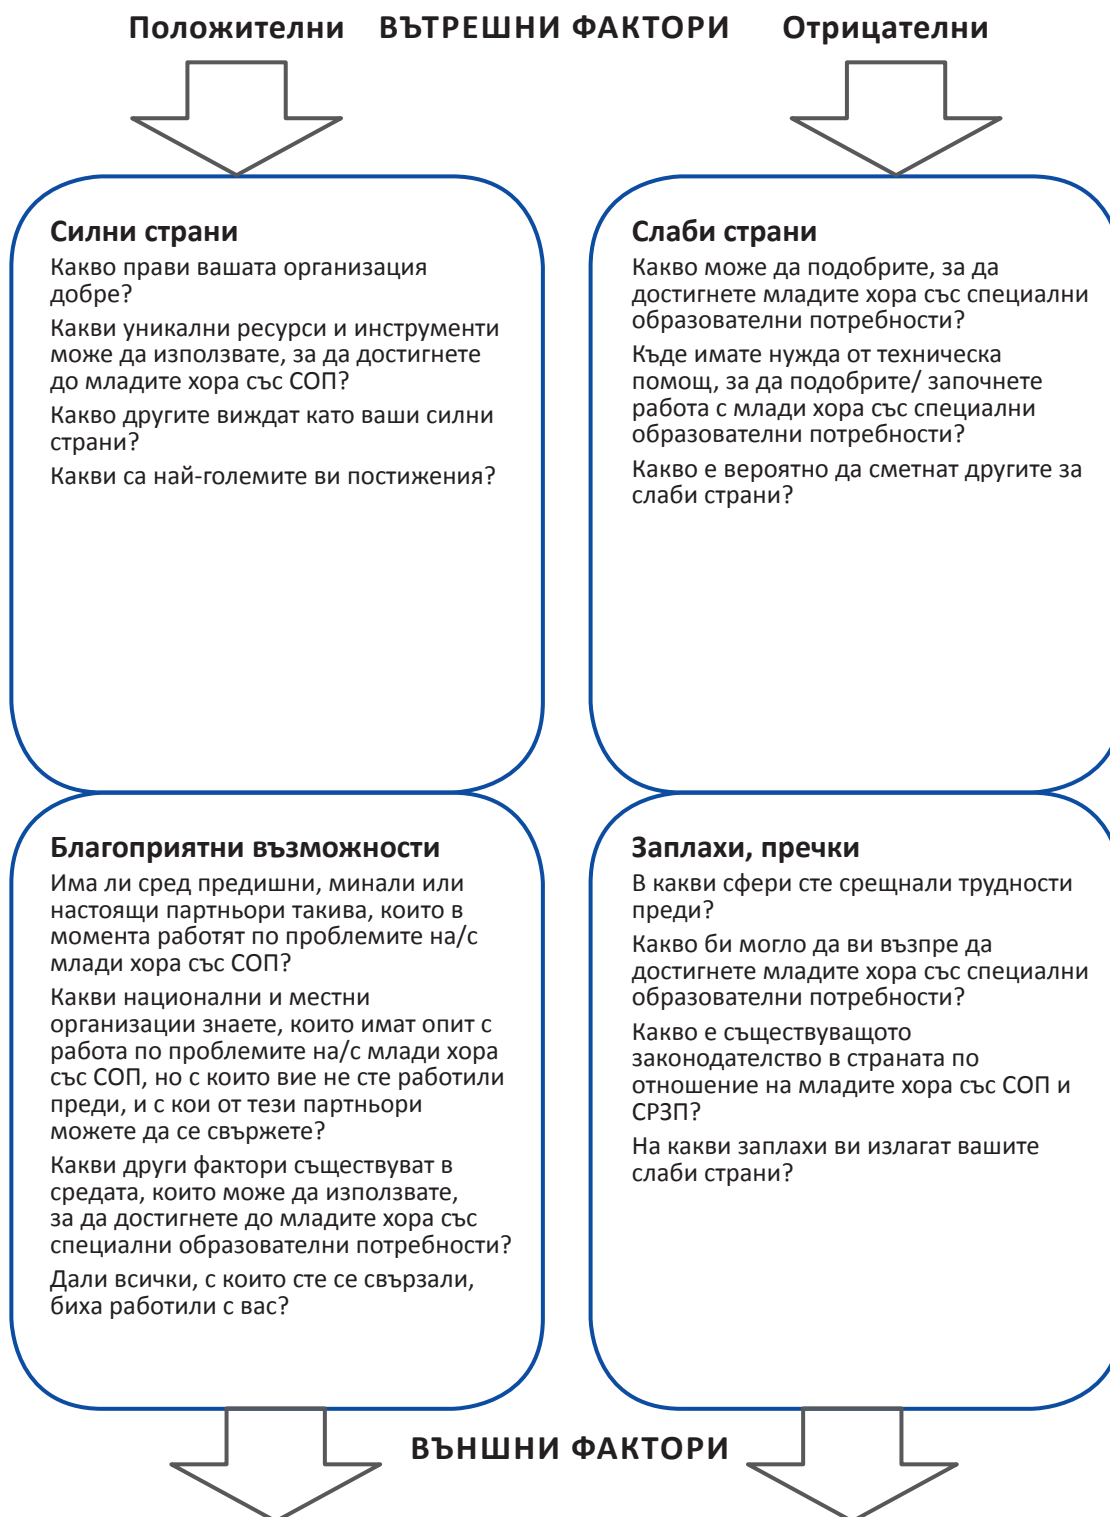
Положителни ВЪТРЕШНИ ФАКТОРИ Отрицателни

Силни страни

Какво прави вашата организация добре?

Какви уникални ресурси и инструменти може да използвате, за да достигнете до младите хора със СОП?

Какво другите виждат като ваши силни страни?

Какви са най-големите ви постижения?

Слаби страни

Какво може да подобрите, за да достигнете младите хора със специални образователни потребности?

Къде имате нужда от техническа помощ, за да подобрите/ започнете работа с млади хора със специални образователни потребности?

Какво е вероятно да сметнат другите за слаби страни?

Благоприятни възможности

Има ли сред предишни, минали или настоящи партньори такива, които в момента работят по проблемите на/с млади хора със СОП?

Какви национални и местни организации знаете, които имат опит с работа по проблемите на/с млади хора със СОП, но с които вие не сте работили преди, и с кои от тези партньори можете да се свържете?

Какви други фактори съществуват в средата, които може да използвате, за да достигнете до младите хора със специални образователни потребности?

Дали всички, с които сте се свързали, биха работили с вас?

Заплахи, пречки

В какви сфери сте срещнали трудности преди?

Какво би могло да ви възпре да достигнете младите хора със специални образователни потребности?

Какво е съществуващото законодателство в страната по отношение на младите хора със СОП и СРЗП?

На какви заплахи ви излагат вашите слаби страни?

ВЪНШНИ ФАКТОРИ